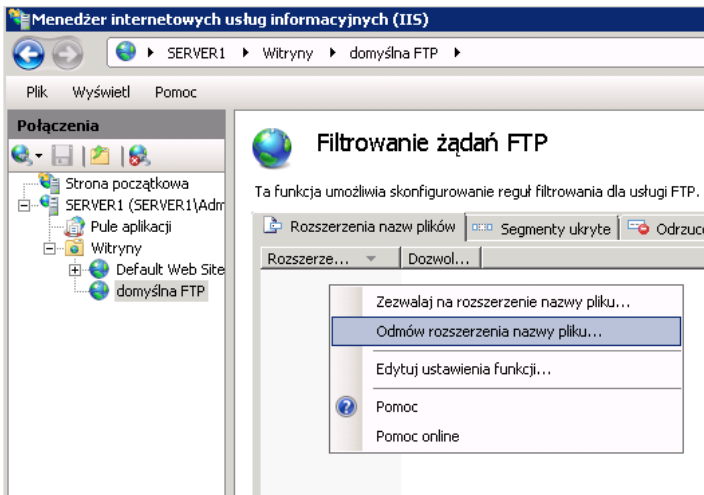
Menedżer internetowych usług informacyjnych (IIS)

SERVER1 ▸ Witryny ▸ domyślna FTP ▸

Plik Wyświetl Pomoc

Połączenia

Strona początkowa
SERVER1 (SERVER1\Adm
Pule aplikacji
Witryny
Default Web Site
domyślna FTP

Filtrowanie żądań FTP

Ta funkcja umożliwia skonfigurowanie reguł filtrowania dla usługi FTP.

Rozszerzenia nazw plików | Segmenty ukryte | Odrzuco

Rozszerze... | Dozwol...

Zezwalaj na rozszerzenie nazwy pliku...
Odmów rozszerzenia nazwy pliku...
Edytuj ustawienia funkcji...
Pomoc
Pomoc online